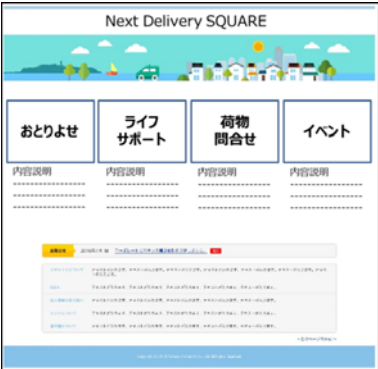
Next Delivery SQUARE

おとりよせ

ライフ
サポート

荷物
問合せ

イベント

内容説明
===============
===============
===============

内容説明
===============
===============
===============

内容説明
===============
===============
===============

内容説明
===============
===============
===============

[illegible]

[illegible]